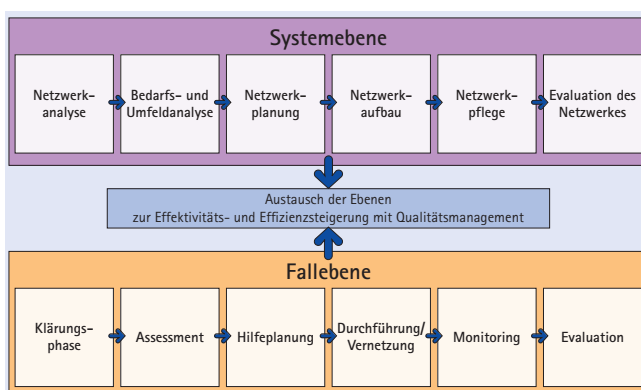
Systemebene

Netzwerkanalyse

Bedarfs- und Umfeldanalyse

Netzwerkplanung

Netzwerkaufbau

Netzwerkpflege

Evaluation des Netzwerkes

Austausch der Ebenen
zur Effektivitäts- und Effizienzsteigerung mit Qualitätsmanagement

Fallebene

Klärungsphase

Assessment

Hilfeplanung

Durchführung/ Vernetzung

Monitoring

Evaluation